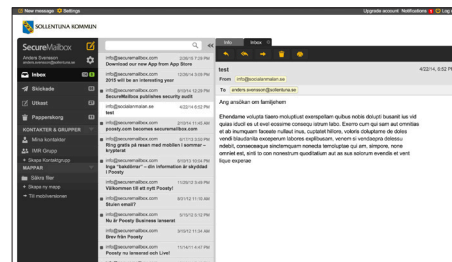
New message Settings
Upgrade account Notifications Log Out

SOLLENTUNA KOMMUN

SecureMailbox
Anders Svensson
anders.svensson@sollentuna.se

Inbox
Skickade
Utkast
Papperskorg
KONTAKTER & GRUPPER
Mina kontakter
Wifi Grupp
+ Skapa Kontaktgrupp
MAPPAR
Sälos filer
+ Skapa ny mapp
+ Till mobilversionen

info@securemailbox.com 2/26/15 7:26 PM
Download our new App from App Store

info@securemailbox.com 12/29/14 3:05 PM
2015 will be an interesting year

info@securemailbox.com 8/10/14 12:29 PM
SecureMailbox publishes security audit

info@socialamalen.se 4/22/14 6:52 PM
test

info@securemailbox.com 2/13/14 11:40 AM
Poosty.com becomes securemailbox.com

info@securemailbox.com 9/17/13 2:03 PM
Ring gratis på resan med mobilen i sommar – krypterat

info@securemailbox.com 6/10/13 10:04 PM
Inga "bakdörrar" – din information är skyddad i Poosty

info@securemailbox.com 11/25/12 8:49 PM
Välkommen till ett nytt Poosty!

info@securemailbox.com 8/31/12 11:10 AM
Stulen email?

info@securemailbox.com 3/15/12 5:12 PM
Nu är Poosty Business lanserat

info@securemailbox.com 2/24/12 10:35 AM
Brev från Poosty

info@securemailbox.com 11/14/11 4:47 PM
Poosty.nu lanserad och Live!

Info
Inbox

test
4/22/14, 6:52 PM
From info@socialamalen.se
To anders.svensson@sollentuna.se

Ang ansökan om familjehem

Ehendame volupta taecro moluptust exerspellam quibus nobis dolupti busanit ius vid quiaa sicaid es ut eost essimie consequ iduntl labo. Exerro cum qui sam aut omnitas at ab inumquam facesto nullaut inus, cupitatet hillore, voloris coluptame de doles vendi blaudicnita excepenum lobores explibusam, venem si vendebipid delesedu rebiti, consecaesque sinctemquam nonecta temnoliptae qui am, simpore, none omnlet est, simil to com nonestrum quodifatium aut as sus solorum evendis et vent lique experae